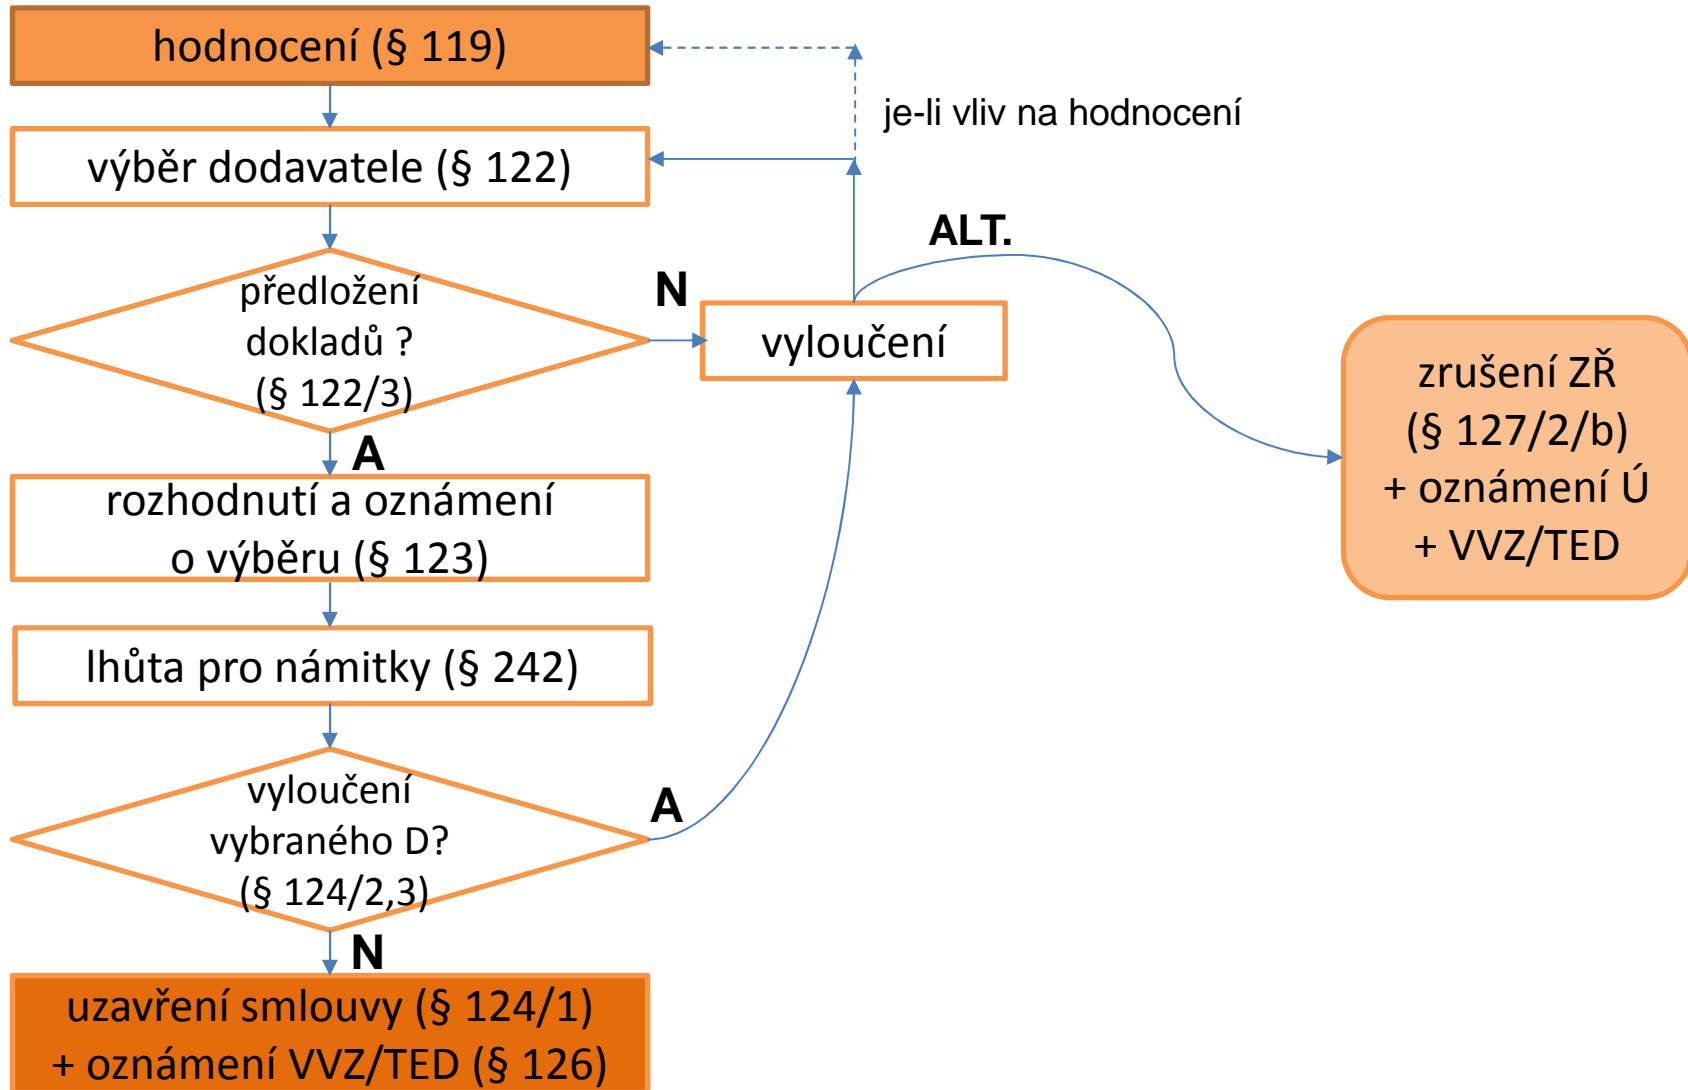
hodnocení (§ 119)

je-li vliv na hodnocení

výběr dodavatele (§ 122)

ALT.

předložení dokladů ? (§ 122/3)

N

vyloučení

zrušení ZŘ (§ 127/2/b) + oznámení Ú + VVZ/TED

A

rozhodnutí a oznámení o výběru (§ 123)

lhůta pro námitky (§ 242)

vyloučení vybraného D? (§ 124/2,3)

A

N

uzavření smlouvy (§ 124/1) + oznámení VVZ/TED (§ 126)